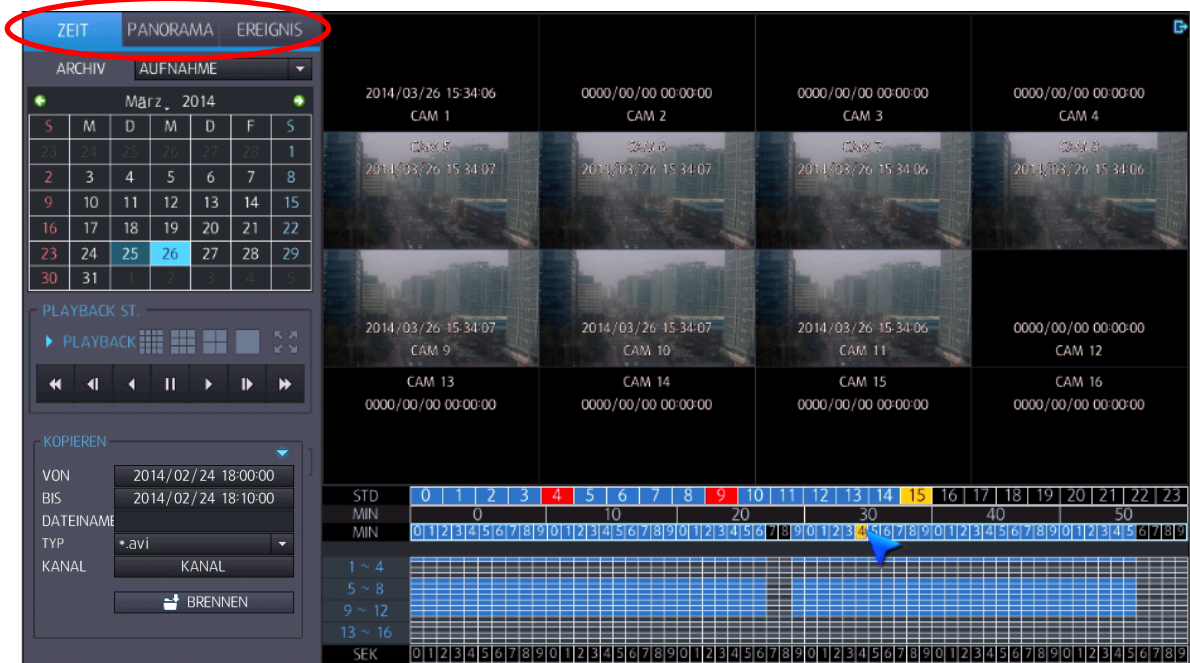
ZEIT PANORAMA EREIGNIS

ARCHIV AUFNAHME

März 2014

| S | M | D | M | D | F | S |
|---|---|---|---|---|---|---|
| 23 | 24 | 25 | 26 | 27 | 28 | 1 |
| 2 | 3 | 4 | 5 | 6 | 7 | 8 |
| 9 | 10 | 11 | 12 | 13 | 14 | 15 |
| 16 | 17 | 18 | 19 | 20 | 21 | 22 |
| 23 | 24 | 25 | 26 | 27 | 28 | 29 |
| 30 | 31 | 1 | 2 | 3 | 4 | 5 |

PLAYBACK ST.

PLAYBACK

KOPIEREN

VON 2014/02/24 18:00:00
BIS 2014/02/24 18:10:00
DATEINAME
TYP *.avi
KANAL KANAL

BRENNEN

2014/03/26 15:34:06
CAM 1

0000/00/00 00:00:00
CAM 2

0000/00/00 00:00:00
CAM 3

0000/00/00 00:00:00
CAM 4

CAM 5
2014/03/26 15:34:07

CAM 6
2014/03/26 15:34:07

CAM 7
2014/03/26 15:34:06

CAM 8
2014/03/26 15:34:06

2014/03/26 15:34:07
CAM 9

2014/03/26 15:34:07
CAM 10

2014/03/26 15:34:06
CAM 11

0000/00/00 00:00:00
CAM 12

CAM 13
0000/00/00 00:00:00

CAM 14
0000/00/00 00:00:00

CAM 15
0000/00/00 00:00:00

CAM 16
0000/00/00 00:00:00

STD 0 1 2 3 4 5 6 7 8 9 10 11 12 13 14 15 16 17 18 19 20 21 22 23
MIN 0 10 20 30 40 50
MIN 0 1 2 3 4 5 6 7 8 9 0 1 2 3 4 5 6 7 8 9 0 1 2 3 4 5 6 7 8 9 0 1 2 3 4 5 6 7 8 9 0 1 2 3 4 5 6 7 8 9 0 1 2 3 4 5 6 7 8 9

1 ~ 4
5 ~ 8
9 ~ 12
13 ~ 16

SEK 0 1 2 3 4 5 6 7 8 9 0 1 2 3 4 5 6 7 8 9 0 1 2 3 4 5 6 7 8 9 0 1 2 3 4 5 6 7 8 9 0 1 2 3 4 5 6 7 8 9 0 1 2 3 4 5 6 7 8 9